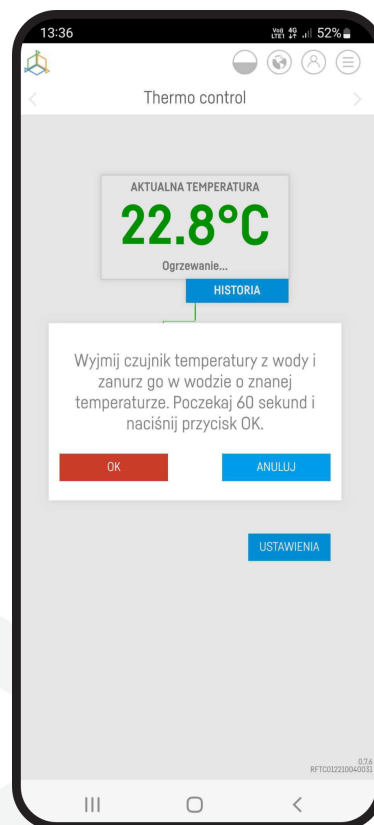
13:36
Vo) 4G LTE1 52%

Thermo control

AKTUALNA TEMPERATURA
22.8°C
Ogrzewanie...

HISTORIA

Wyjmij czujnik temperatury z wody i zanurz go w wodzie o znanej temperaturze. Poczekaj 60 sekund i naciśnij przycisk OK.

OK
ANULUJ

USTAWIENIA

0.7.6
RFTC012210040031